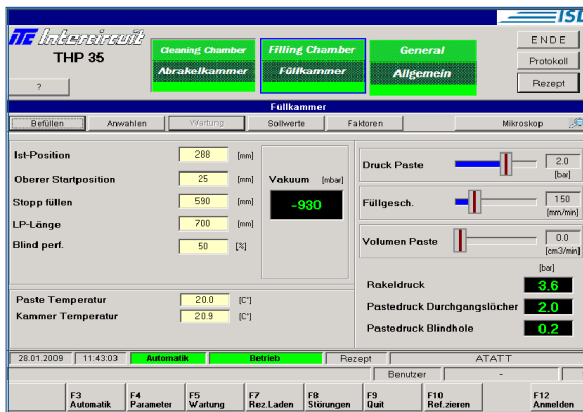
ISL

Intercircuit
THP 35

?

Cleaning Chamber
Abrakelkammer

Filling Chamber
Füllkammer

General
Allgemein

ENDE
Protokoll
Rezept

Füllkammer

Befüllen | Anwahlen | Wartung | Sollwerte | Faktoren | Mikroskop

Ist-Position 288 [mm]
Oberer Startposition 25 [mm]
Stopp füllen 590 [mm]
LP-Länge 700 [mm]
Blind perf. 50 [%]

Vakuum [mbar]
-930

Druck Paste 2.0 [bar]
Füllgesch. 150 [mm/min]
Volumen Paste 0.0 [cm3/min]

[bar]
Rakeldruck 3.6
Pastedruck Durchgangslöcher 2.0
Pastedruck Blindhole 0.2

Paste Temperatur 20.0 [C°]
Kammer Temperatur 20.9 [C°]

28.01.2009 | 11:43:03 | Automatik | Betrieb | Rezept | ATATT

Benutzer | -

F3 Automatik | F4 Parameter | F5 Wartung | F7 Rez.Laden | F8 Störungen | F9 Quit | F10 Ref.zieren | F12 Anmelden